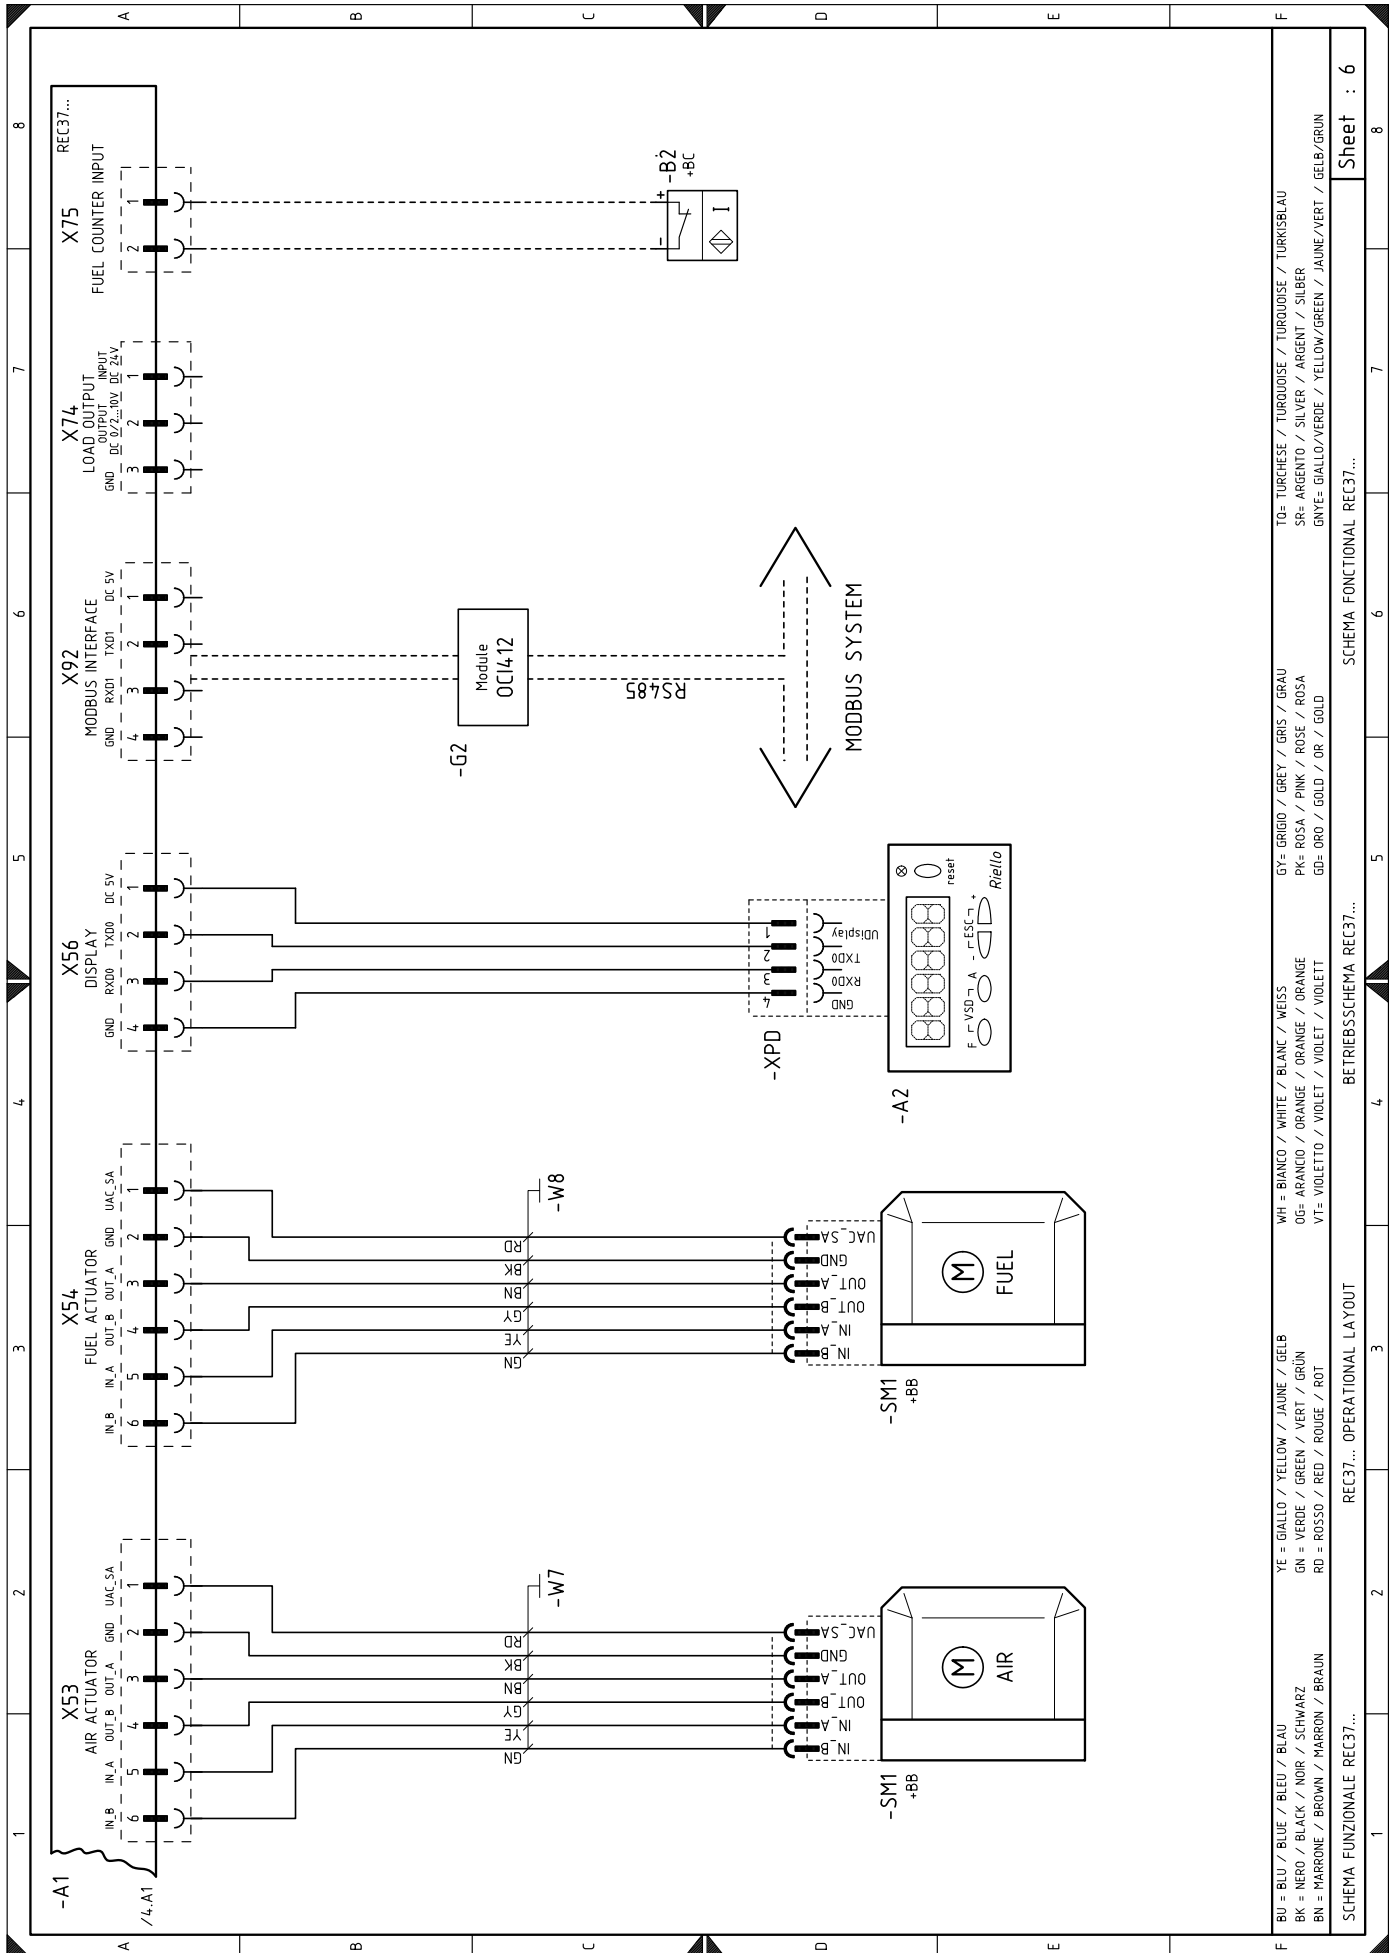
A B C D E F

8 7 6 5 4 3 2 1

REC37...

X75
FUEL COUNTER INPUT
1 2

-B2
+BC
+ -
I

X74
LOAD OUTPUT
GND
OUTPUT DC 0/2...10V
INPUT DC 24V
3 2 1

X92
MODBUS INTERFACE
GND RXD1 TXD1 DC 5V
4 3 2 1

Module
OCI412
-G2
RS485
MODBUS SYSTEM

X56
DISPLAY
GND RXD0 TXD0 DC 5V
4 3 2 1

-XPD
1 2 3 4
UDisplay TXD0 RXD0 GND
-A2
reset
F VSD A ESC
Riello

X54
FUEL ACTUATOR
IN_B IN_A OUT_B OUT_A GND UAC_SA
6 5 4 3 2 1
-W8
RD BK BN GY YE GN
UAC_SA GND OUT_A OUT_B IN_A IN_B
M
FUEL
-SM1
+BB

X53
AIR ACTUATOR
IN_B IN_A OUT_B OUT_A GND UAC_SA
6 5 4 3 2 1
-W7
RD BK BN GY YE GN
UAC_SA GND OUT_A OUT_B IN_A IN_B
M
AIR
-SM1
+BB

-A1
/4.A1

BU = BLU / BLUE / BLEU / BLAU
BK = NERO / BLACK / NOIR / SCHWARZ
BN = MARRONE / BROWN / MARRON / BRAUN
YE = GIALLO / YELLOW / JAUNE / GELB
GN = VERDE / GREEN / VERT / GRÜN
RD = ROSSO / RED / ROUGE / ROT
WH = BIANCO / WHITE / BLANC / WEISS
OG= ARANCIO / ORANGE / ORANGE / ORANGE
VT= VIOLETTO / VIOLET / VIOLET / VIOLETT
GY= GRIGIO / GREY / GRIS / GRAU
PK= ROSA / PINK / ROSE / ROSA
GD= ORO / GOLD / OR / GOLD
TQ= TURCHESE / TURQUOISE / TURQUOISE / TURKISBLAU
SR= ARGENTO / SILVER / ARGENT / SILBER
GNYE= GIALLO/VERDE / YELLOW/GREEN / JAUNE/VERT / GELB/GRUN

SCHEMA FUNZIONALE REC37... REC37... OPERATIONAL LAYOUT BETRIEBSSCHEMA REC37... SCHEMA FONCTIONAL REC37...
Sheet : 6